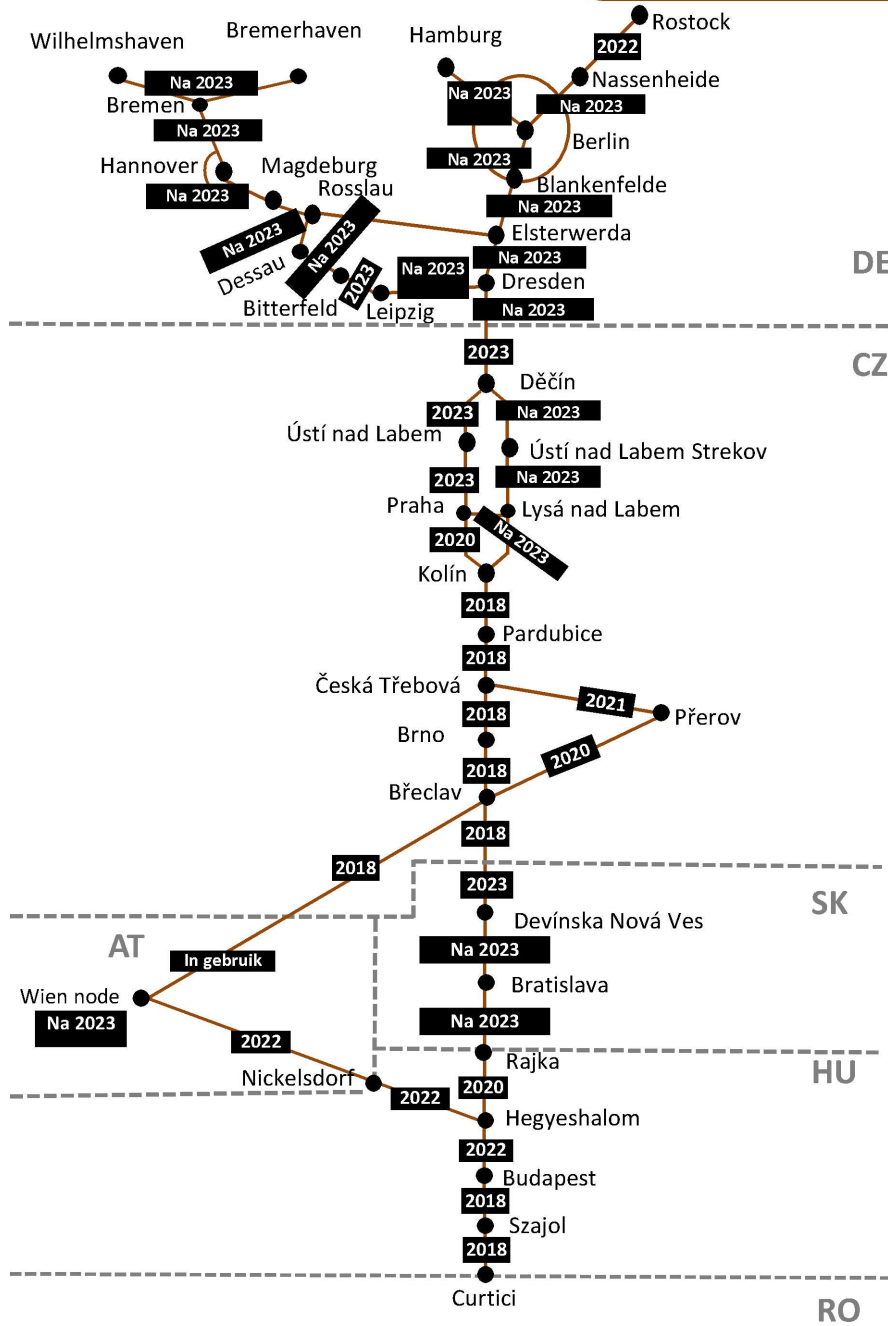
Rostock
Wilhelmshaven
Bremerhaven
Hamburg
2022
Na 2023
Nassenheide
Na 2023
Na 2023
Bremen
Na 2023
Berlin
Hannover
Magdeburg
Na 2023
Na 2023
Rosslau
Blankenfelde
Na 2023
Na 2023
Na 2023
Elsterwerda
Dessau
Na 2023
Na 2023
DE
2023
Dresden
Bitterfeld
Leipzig
Na 2023
2023
CZ
Děčín
2023
Na 2023
Ústí nad Labem
Ústí nad Labem Strekov
2023
Na 2023
Praha
Lysá nad Labem
2020
Na 2023
Kolín
2018
Pardubice
2018
Česká Třebová
2021
Přerov
2018
Brno
2020
2018
Břeclav
2018
2018
2023
SK
AT
Devínska Nová Ves
In gebruik
Na 2023
Wien node
Bratislava
Na 2023
Na 2023
2022
Rajka
HU
Nickelsdorf
2020
2022
Hegyeshalom
2022
Budapest
2018
Szajol
2018
Curtici
RO